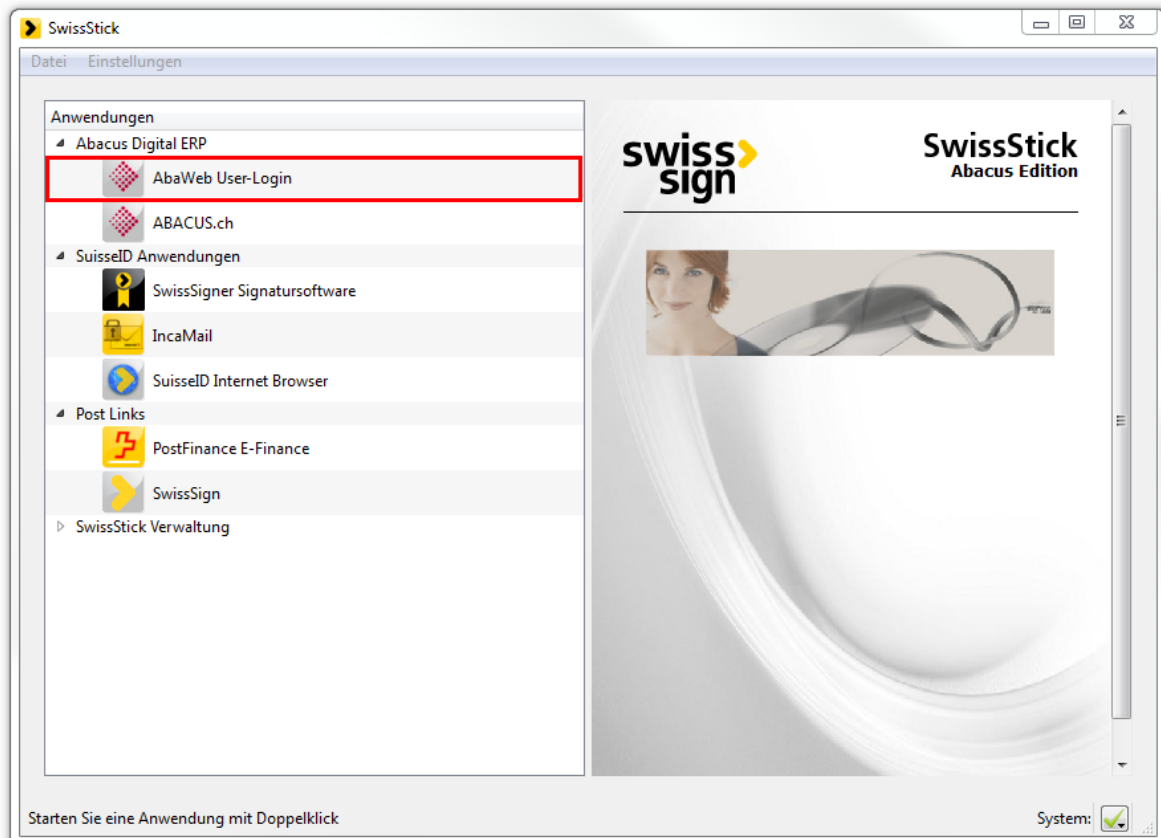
SwissStick

Datei Einstellungen

Anwendungen

Abacus Digital ERP

AbaWeb User-Login

ABACUS.ch

SuisseID Anwendungen

SwissSigner Signatursoftware

IncaMail

SuisseID Internet Browser

Post Links

PostFinance E-Finance

SwissSign

SwissStick Verwaltung

swiss sign

SwissStick
Abacus Edition

Starten Sie eine Anwendung mit Doppelklick

System: